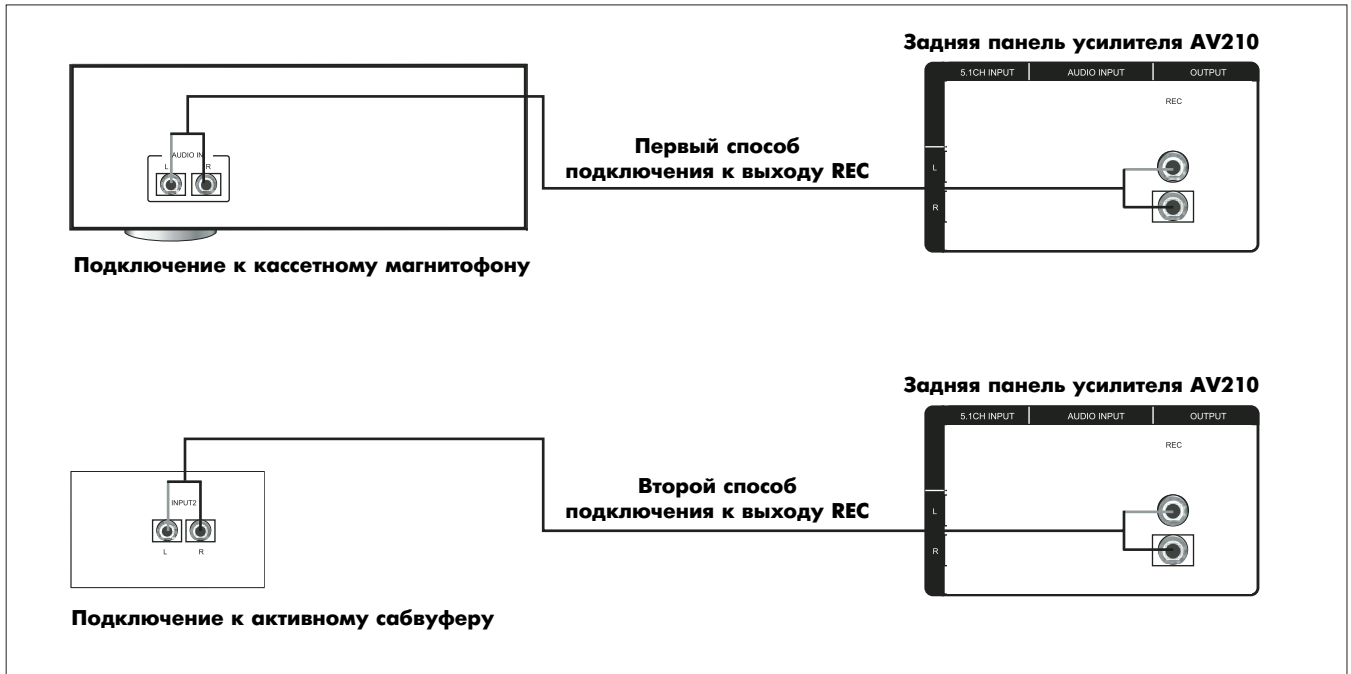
Задняя панель усилителя AV210

5.1CH INPUT | AUDIO INPUT | OUTPUT

REC

L

R

AUDIO IN

L R

Первый способ подключения к выходу REC

Подключение к кассетному магнитофону

Задняя панель усилителя AV210

5.1CH INPUT | AUDIO INPUT | OUTPUT

REC

L

R

INPUT2

L R

Второй способ подключения к выходу REC

Подключение к активному сабвуферу